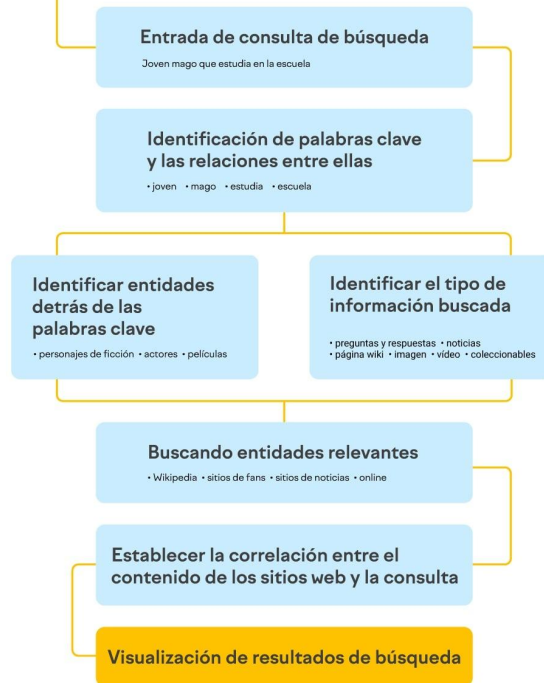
Entrada de consulta de búsqueda

Joven mago que estudia en la escuela

Identificación de palabras clave y las relaciones entre ellas

• joven • mago • estudia • escuela

Identificar entidades detrás de las palabras clave

• personajes de ficción • actores • películas

Identificar el tipo de información buscada

• preguntas y respuestas • noticias
• página wiki • imagen • vídeo • coleccionables

Buscando entidades relevantes

• Wikipedia • sitios de fans • sitios de noticias • online

Establecer la correlación entre el contenido de los sitios web y la consulta

Visualización de resultados de búsqueda